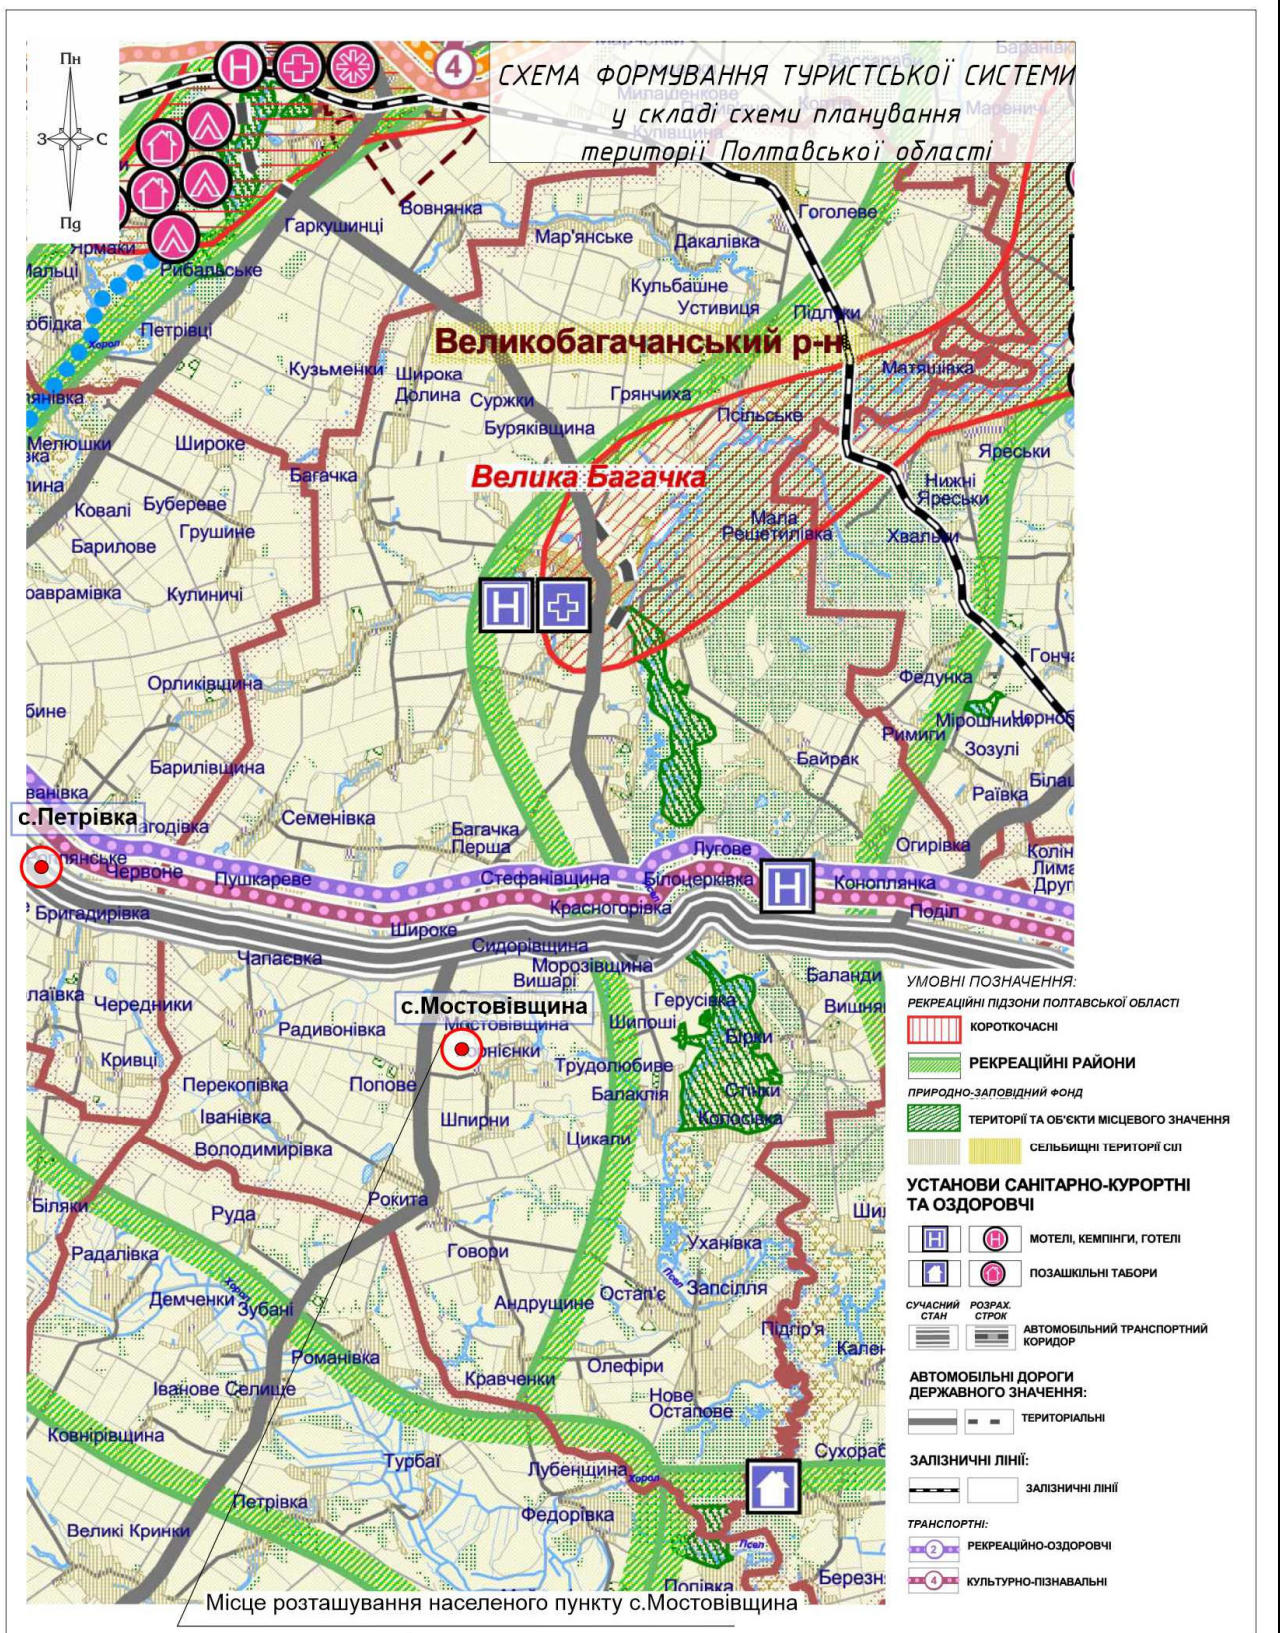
СХЕМА ФОРМУВАННЯ ТУРИСТСЬКОЇ СИСТЕМИ
у складі схеми планування
території Полтавської області

Пн
З
С
Пд

4

Милашенкове
Кулівщина
Маренич
Баранівка

Вовнянка
Гоголеве
Гаркушинці
Мар'янське
Дакалівка
Ярмаки
Мальці
Рибальське
Кульбашне
Устивиця
Підгірки
Петрівці
Хорол

Великобагачанський р-н

Матяшівка
Кузьменки
Широка Долина
Суржки
Грянчиха
Буряківщина
Псільське
Мелюшки
Широке
Ярески
Багачка
Нижні Яреськи

Велика Багачка

Ковалі
Буберове
Мала Решетилівка
Хвальки
Грушине
Барилове
Кулиничі
Гонча
Федунка
Орликівщина
Мірошники
Римиги
Зозулі
Байрак
Барилівщина
Раївка
с.Петрівка
Ягодівка
Семенівка
Багачка Перша
Лугове
Огирівка
Червоне
Пушкареве
Стефанівщина
Білоцерківка
Коноплянка
Бригадирівка
Красногорівка
Поділ
Широке
Сидорівщина
Чапаєвка
Морозівщина
Вишарі
Баланди
Чередники
с.Мостовівщина
Герусівка
Вишняки
Мостовівщина
Радивонівка
Шипоші
Біляки
Кривці
Трудолюбиве
Перекопівка
Попове
Балаклія
Стінки
Іванівка
Шпирни
Колосівка
Володимирівка
Цикали
Біляки
Рокита
Руда
Говори
Радалівка
Уханівка
Демченки
Зубані
Андрущине
Остап'є
Запсілля
Псел
Романівка
Підгір'я
Олефіри
Іванове Селище
Кравченки
Нове Остапове
Ковнірівщина
Турбаї
Лубенщина
Сухорабівка
Петрівка
Федорівка
Великі Кринки
Попівка
Березняки

Місце розташування населеного пункту с.Мостовівщина

УМОВНІ ПОЗНАЧЕННЯ:
РЕКРЕАЦІЙНІ ПІДЗОНИ ПОЛТАВСЬКОЇ ОБЛАСТІ
КОРОТКОЧАСНІ
РЕКРЕАЦІЙНІ РАЙОНИ
ПРИРОДНО-ЗАПОВІДНИЙ ФОНД
ТЕРИТОРІЇ ТА ОБ'ЄКТИ МІСЦЕВОГО ЗНАЧЕННЯ
СЕЛЬБИЩНІ ТЕРИТОРІЇ СІЛ
УСТАНОВИ САНІТАРНО-КУРОРТНІ ТА ОЗДОРОВЧІ
МОТЕЛІ, КЕМПІНГИ, ГОТЕЛІ
ПОЗАШКІЛЬНІ ТАБОРИ
СУЧАСНИЙ СТАН
РОЗРАХ. СТРОК
АВТОМОБІЛЬНИЙ ТРАНСПОРТНИЙ КОРИДОР
АВТОМОБІЛЬНІ ДОРОГИ ДЕРЖАВНОГО ЗНАЧЕННЯ:
ТЕРИТОРІАЛЬНІ
ЗАЛІЗНИЧНІ ЛІНІЇ:
ЗАЛІЗНИЧНІ ЛІНІЇ
ТРАНСПОРТНІ:
2 РЕКРЕАЦІЙНО-ОЗДОРОВЧІ
4 КУЛЬТУРНО-ПІЗНАВАЛЬНІ